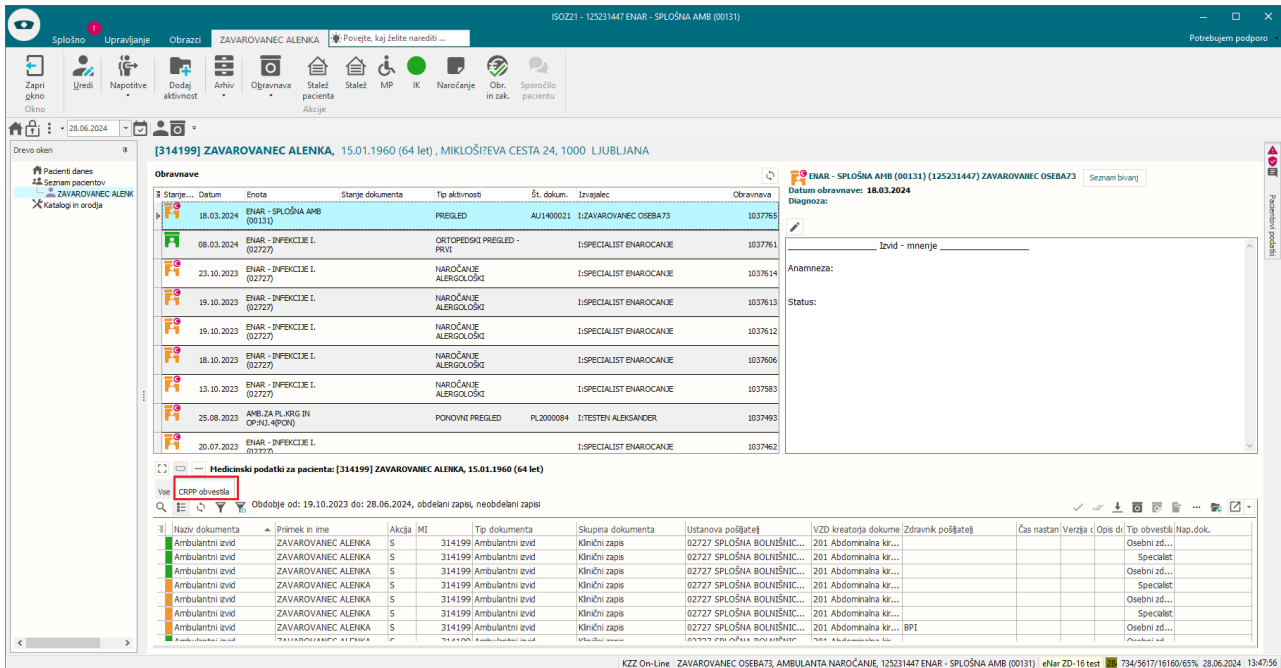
ISOZ21 - 125231447 ENAR - SPLOŠNA AMB (00131)

Splošno Upravljanje Obrazci ZAVAROVANEC ALENKA Povejte, kaj želite narediti ...

Potrebujem podporo

Zapri okno Uredi Napotitve Dodaj aktivnost Arhiv Obravnava Stalež pacienta Stalež MP IK Naročanje Obr. in zak. Sporočilo pacientu

Okno Akcije

28.06.2024

Drevo oken

Pacienti danes
Seznam pacientov
ZAVAROVANEC ALENK
Katalogi in orodja

[314199] ZAVAROVANEC ALENKA, 15.01.1960 (64 let) , MIKLOŠI?EVA CESTA 24, 1000 LJUBLJANA

Obravnave

| Stanje... | Datum | Enota | Stanje dokumenta | Tip aktivnosti | Št. dokum. | Izvajalec | Obravnava |
|---|---|---|---|---|---|---|---|
| | 18.03.2024 | ENAR - SPLOŠNA AMB (00131) | | PREGLED | AU1400021 | I:ZAVAROVANEC OSEBA73 | 1037765 |
| | 08.03.2024 | ENAR - INFEKCIJE I. (02727) | | ORTOPEDSKI PREGLED - PRVI | | I:SPECIALIST ENAROCANJE | 1037761 |
| | 23.10.2023 | ENAR - INFEKCIJE I. (02727) | | NAROČANJE ALERGOLOŠKI | | I:SPECIALIST ENAROCANJE | 1037614 |
| | 19.10.2023 | ENAR - INFEKCIJE I. (02727) | | NAROČANJE ALERGOLOŠKI | | I:SPECIALIST ENAROCANJE | 1037613 |
| | 19.10.2023 | ENAR - INFEKCIJE I. (02727) | | NAROČANJE ALERGOLOŠKI | | I:SPECIALIST ENAROCANJE | 1037612 |
| | 18.10.2023 | ENAR - INFEKCIJE I. (02727) | | NAROČANJE ALERGOLOŠKI | | I:SPECIALIST ENAROCANJE | 1037606 |
| | 13.10.2023 | ENAR - INFEKCIJE I. (02727) | | NAROČANJE ALERGOLOŠKI | | I:SPECIALIST ENAROCANJE | 1037583 |
| | 25.08.2023 | AMB.ZA PL.KRG IN OP:NJ.4(PON) | | PONOVNI PREGLED | PL2000084 | I:TESTEN ALEKSANDER | 1037493 |
| | 20.07.2023 | ENAR - INFEKCIJE I. (02727) | | | | I:SPECIALIST ENAROCANJE | 1037462 |

ENAR - SPLOŠNA AMB (00131) (125231447) ZAVAROVANEC OSEBA73 Seznam bivanj
Datum obravnave: 18.03.2024
Diagnoza:

_______________ Izvid - mnenje _______________

Anamneza:

Status:

Pacientovi podatki

Medicinski podatki za pacienta: [314199] ZAVAROVANEC ALENKA, 15.01.1960 (64 let)

Vse CRPP obvestila

Obdobje od: 19.10.2023 do: 28.06.2024, obdelani zapisi, neobdelani zapisi

| Naziv dokumenta | Priimek in ime | Akcija | MI | Tip dokumenta | Skupina dokumenta | Ustanova pošiljatelj | VZD kreatorja dokume | Zdravnik pošiljatelj | Čas nastan | Verzija | Opis do | Tip obvestila | Nap.dok. |
|---|---|---|---|---|---|---|---|---|---|---|---|---|---|
| Ambulantni izvid | ZAVAROVANEC ALENKA | S | 314199 | Ambulantni izvid | Klinični zapis | 02727 SPLOŠNA BOLNIŠNIC... | 201 Abdominalna kir... | | | | | Osebni zd... | |
| Ambulantni izvid | ZAVAROVANEC ALENKA | S | 314199 | Ambulantni izvid | Klinični zapis | 02727 SPLOŠNA BOLNIŠNIC... | 201 Abdominalna kir... | | | | | Specialist | |
| Ambulantni izvid | ZAVAROVANEC ALENKA | S | 314199 | Ambulantni izvid | Klinični zapis | 02727 SPLOŠNA BOLNIŠNIC... | 201 Abdominalna kir... | | | | | Osebni zd... | |
| Ambulantni izvid | ZAVAROVANEC ALENKA | S | 314199 | Ambulantni izvid | Klinični zapis | 02727 SPLOŠNA BOLNIŠNIC... | 201 Abdominalna kir... | | | | | Specialist | |
| Ambulantni izvid | ZAVAROVANEC ALENKA | S | 314199 | Ambulantni izvid | Klinični zapis | 02727 SPLOŠNA BOLNIŠNIC... | 201 Abdominalna kir... | | | | | Osebni zd... | |
| Ambulantni izvid | ZAVAROVANEC ALENKA | S | 314199 | Ambulantni izvid | Klinični zapis | 02727 SPLOŠNA BOLNIŠNIC... | 201 Abdominalna kir... | | | | | Specialist | |
| Ambulantni izvid | ZAVAROVANEC ALENKA | S | 314199 | Ambulantni izvid | Klinični zapis | 02727 SPLOŠNA BOLNIŠNIC... | 201 Abdominalna kir... | BPI | | | | Osebni zd... | |

KZZ On-Line ZAVAROVANEC OSEBA73, AMBULANTA NAROČANJE, 125231447 ENAR - SPLOŠNA AMB (00131) eNar ZD-16 test 28 734/5617/16160/65% 28.06.2024 13:47:56